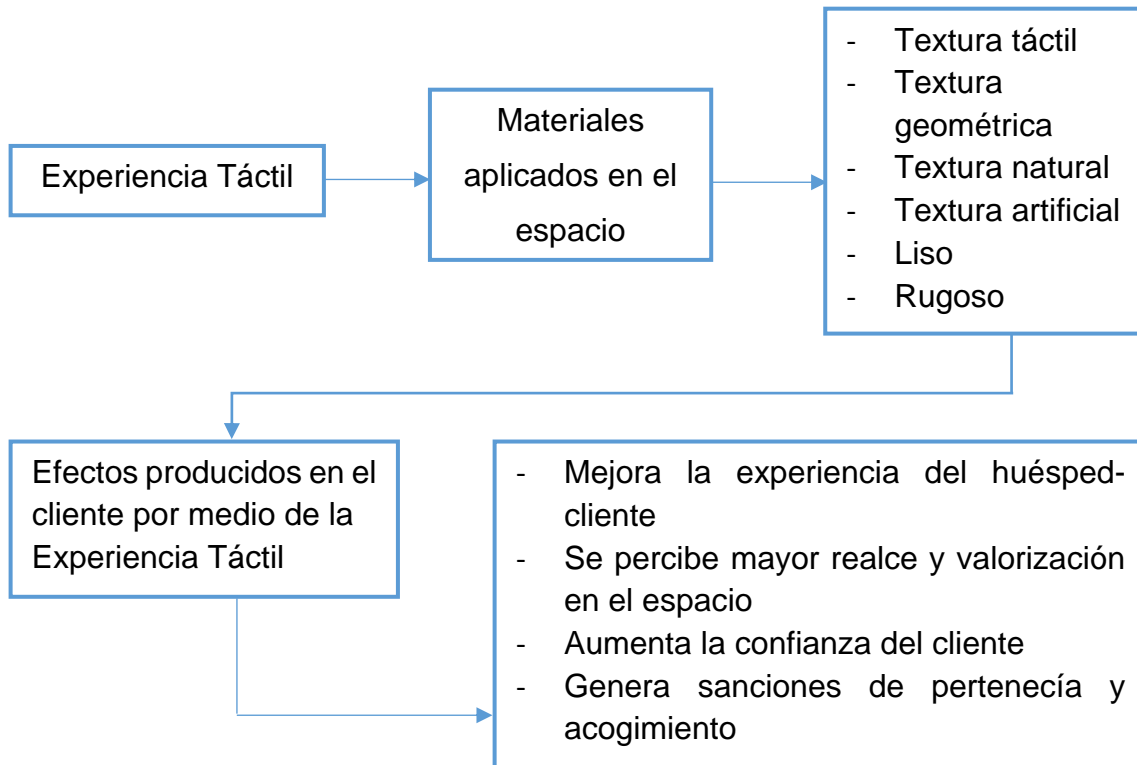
Experiencia Táctil

Materiales aplicados en el espacio

- Textura táctil
- Textura geométrica
- Textura natural
- Textura artificial
- Liso
- Rugoso

Efectos producidos en el cliente por medio de la Experiencia Táctil

- Mejora la experiencia del huésped-cliente
- Se percibe mayor realce y valorización en el espacio
- Aumenta la confianza del cliente
- Genera sanciones de pertenecía y acogimiento